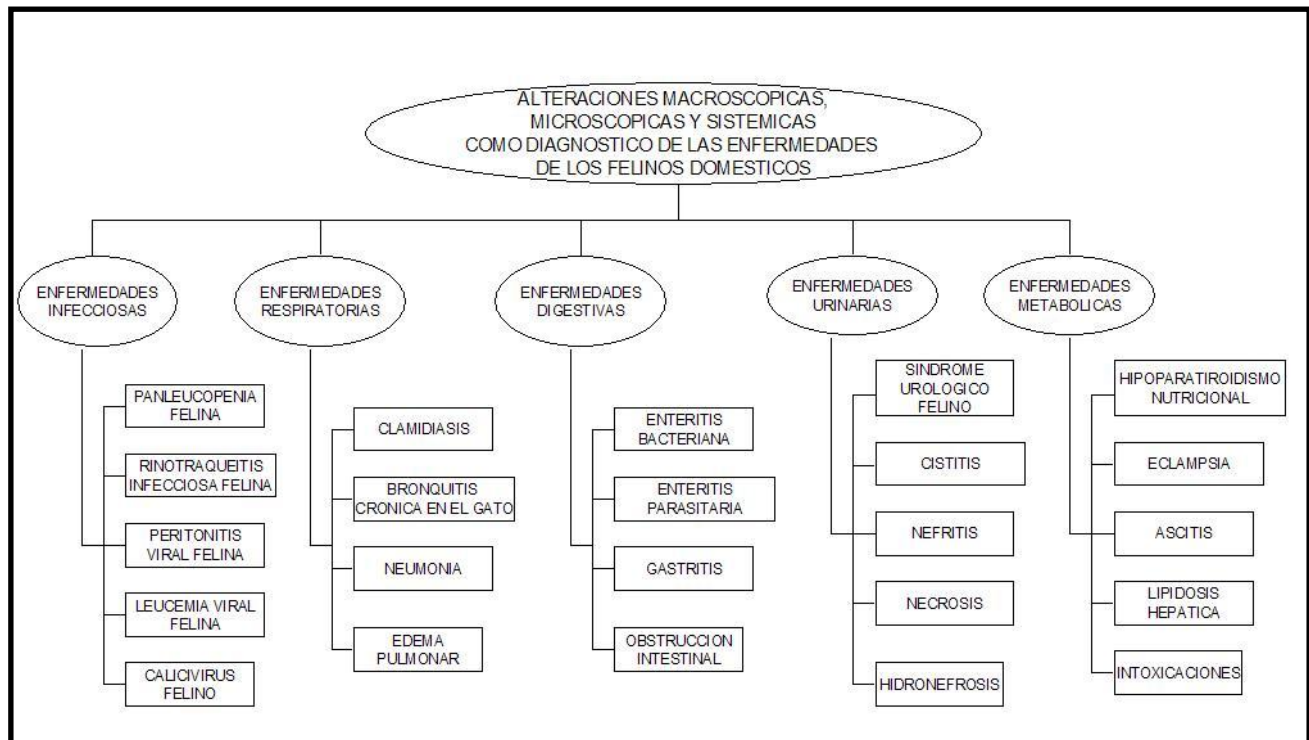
ALTERACIONES MACROSCOPICAS, MICROSCOPICAS Y SISTEMICAS COMO DIAGNOSTICO DE LAS ENFERMEDADES DE LOS FELINOS DOMESTICOS

ENFERMEDADES INFECCIOSAS

PANLEUCOPENIA FELINA

RINOTRAQUEITIS INFECCIOSA FELINA

PERITONITIS VIRAL FELINA

LEUCEMIA VIRAL FELINA

CALICIVIRUS FELINO

ENFERMEDADES RESPIRATORIAS

CLAMIDIASIS

BRONQUITIS CRONICA EN EL GATO

NEUMONIA

EDEMA PULMONAR

ENFERMEDADES DIGESTIVAS

ENTERITIS BACTERIANA

ENTERITIS PARASITARIA

GASTRITIS

OBSTRUCCION INTESTINAL

ENFERMEDADES URINARIAS

SINDROME UROLOGICO FELINO

CISTITIS

NEFRITIS

NECROSIS

HIDRONEFROSIS

ENFERMEDADES METABOLICAS

HIPOPARATIROIDISMO NUTRICIONAL

ECLAMPSIA

ASCITIS

LIPIDOSIS HEPATICA

INTOXICACIONES